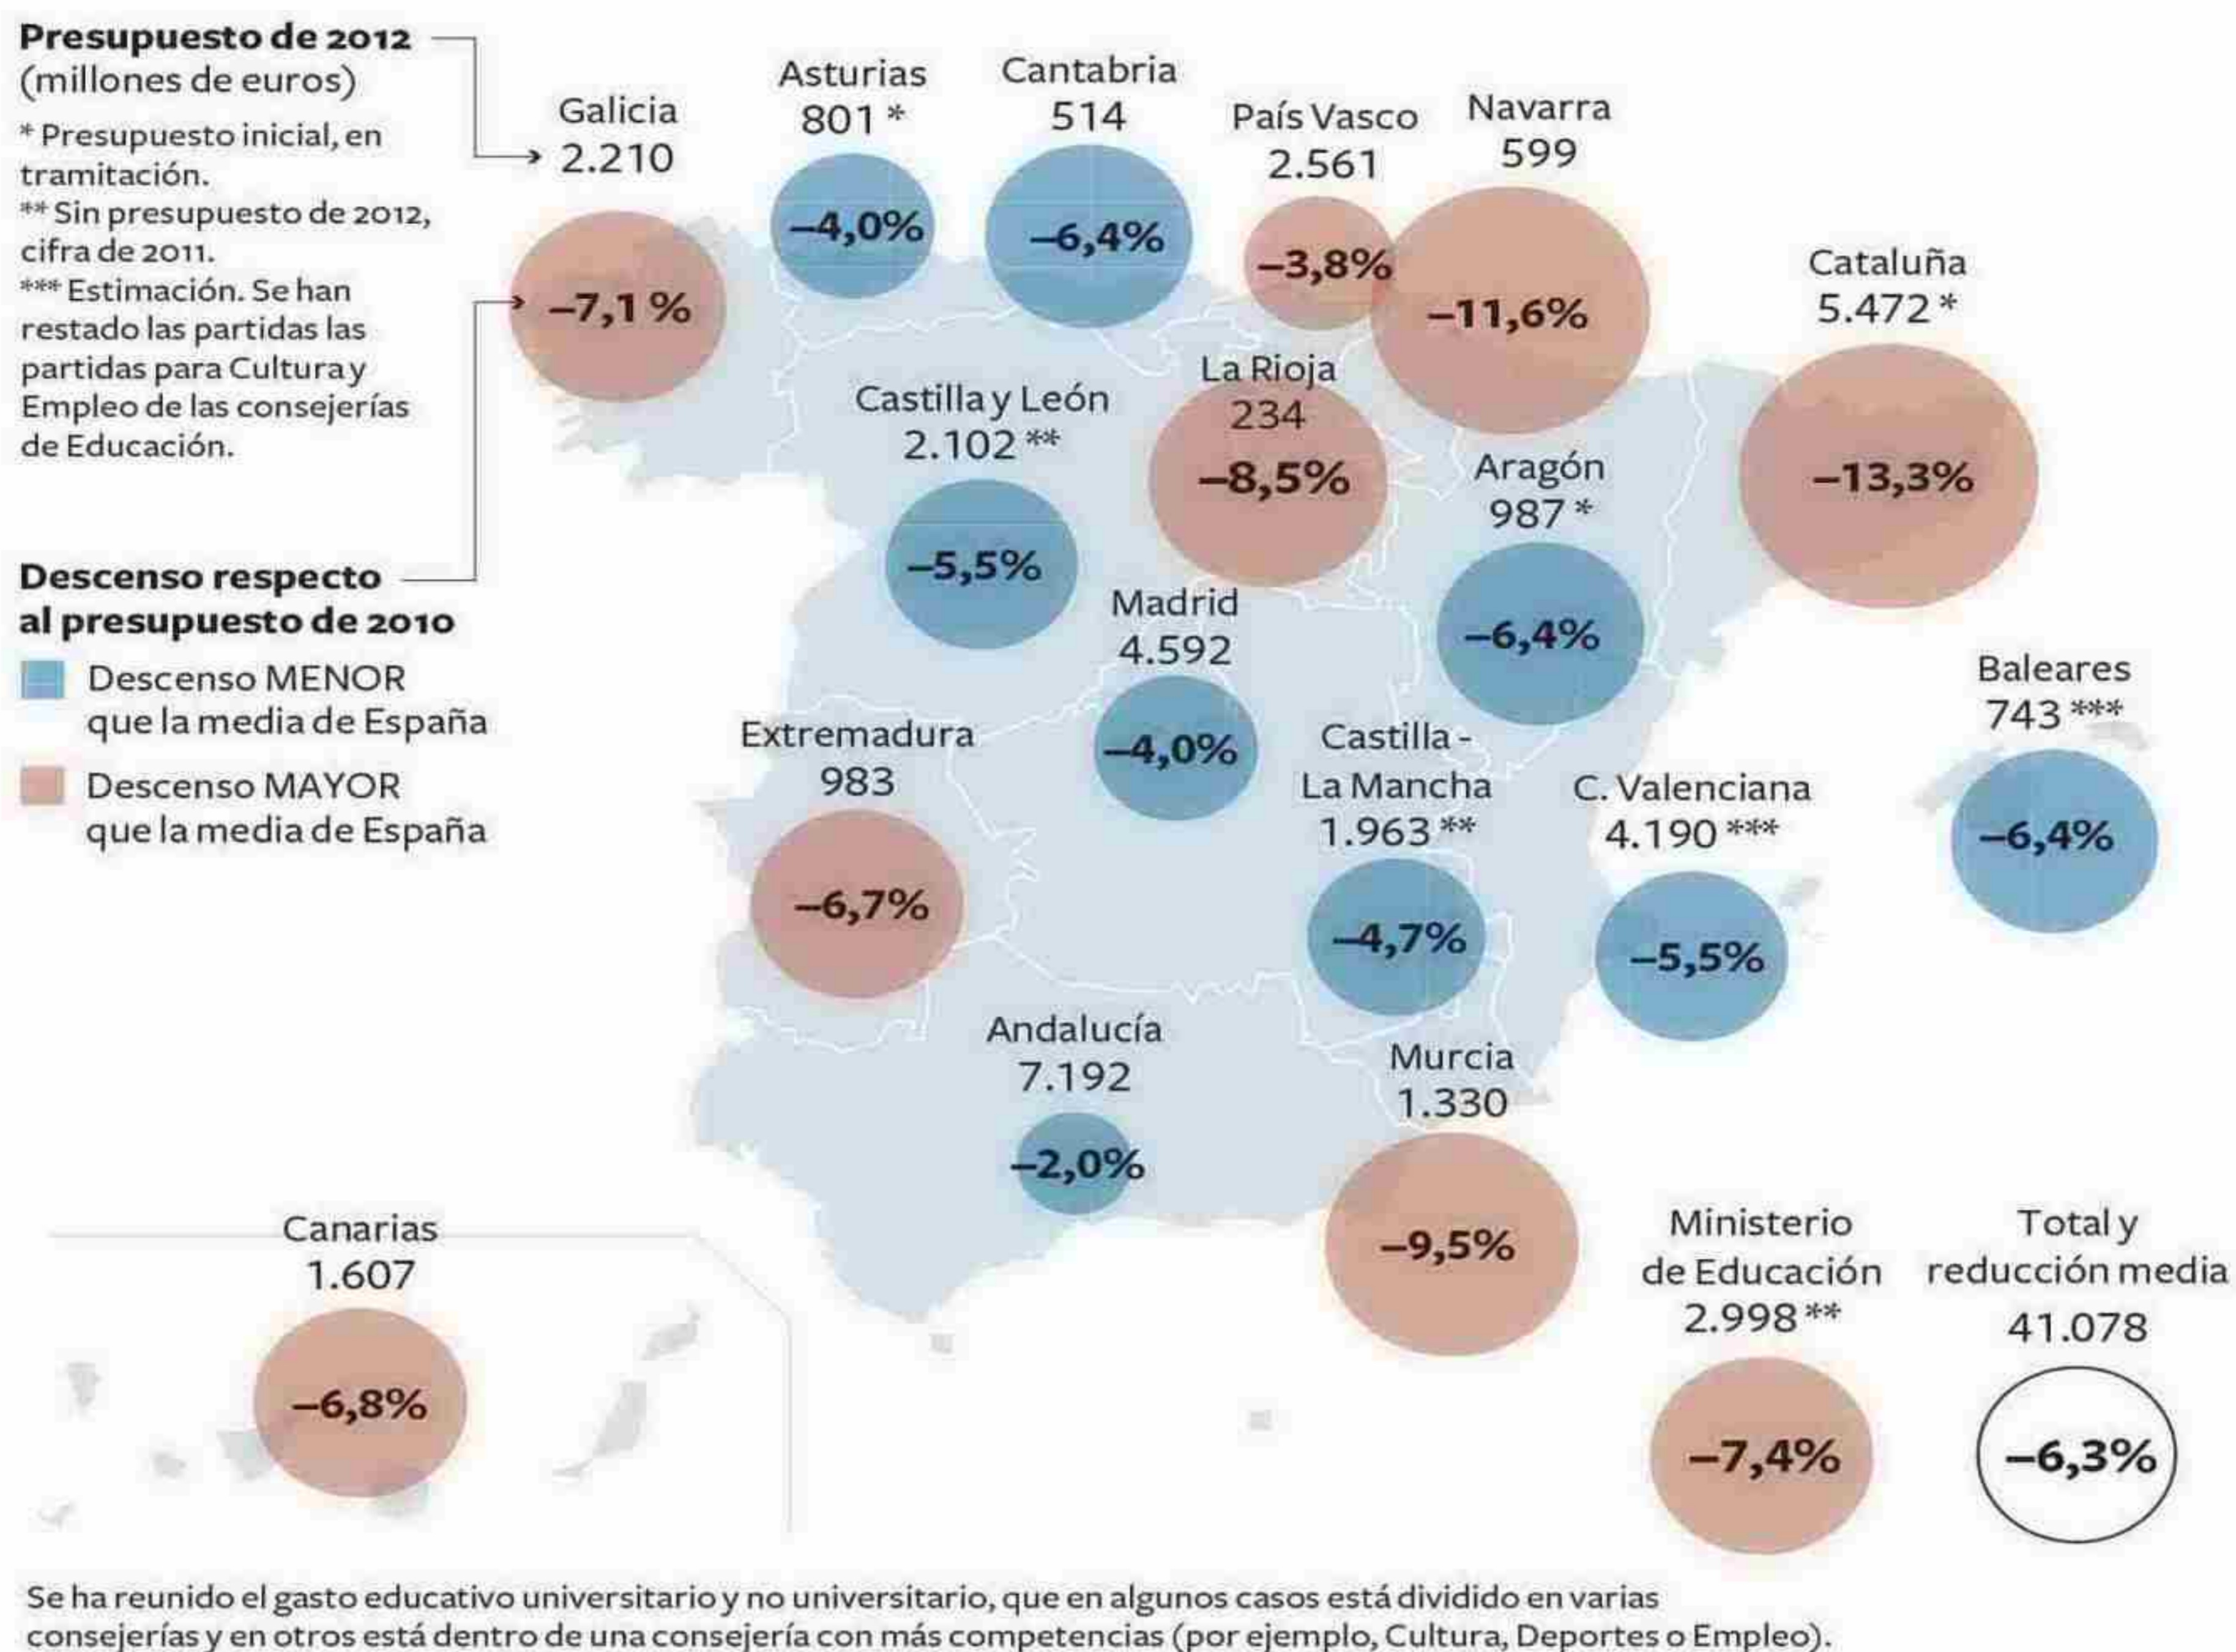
**Presupuesto de 2012**
(millones de euros)

* Presupuesto inicial, en tramitación.
** Sin presupuesto de 2012, cifra de 2011.
*** Estimación. Se han restado las partidas las partidas para Cultura y Empleo de las consejerías de Educación.

**Descenso respecto al presupuesto de 2010**

Descenso MENOR que la media de España

Descenso MAYOR que la media de España

Galicia
2.210
–7,1 %

Asturias
801 *
–4,0%

Cantabria
514
–6,4%

País Vasco
2.561
–3,8%

Navarra
599
–11,6%

Cataluña
5.472 *
–13,3%

Castilla y León
2.102 **
–5,5%

La Rioja
234
–8,5%

Aragón
987 *
–6,4%

Madrid
4.592
–4,0%

Baleares
743 ***
–6,4%

Extremadura
983
–6,7%

Castilla - La Mancha
1.963 **
–4,7%

C. Valenciana
4.190 ***
–5,5%

Andalucía
7.192
–2,0%

Murcia
1.330
–9,5%

Canarias
1.607
–6,8%

Ministerio de Educación
2.998 **
–7,4%

Total y reducción media
41.078
–6,3%

Se ha reunido el gasto educativo universitario y no universitario, que en algunos casos está dividido en varias consejerías y en otros está dentro de una consejería con más competencias (por ejemplo, Cultura, Deportes o Empleo).